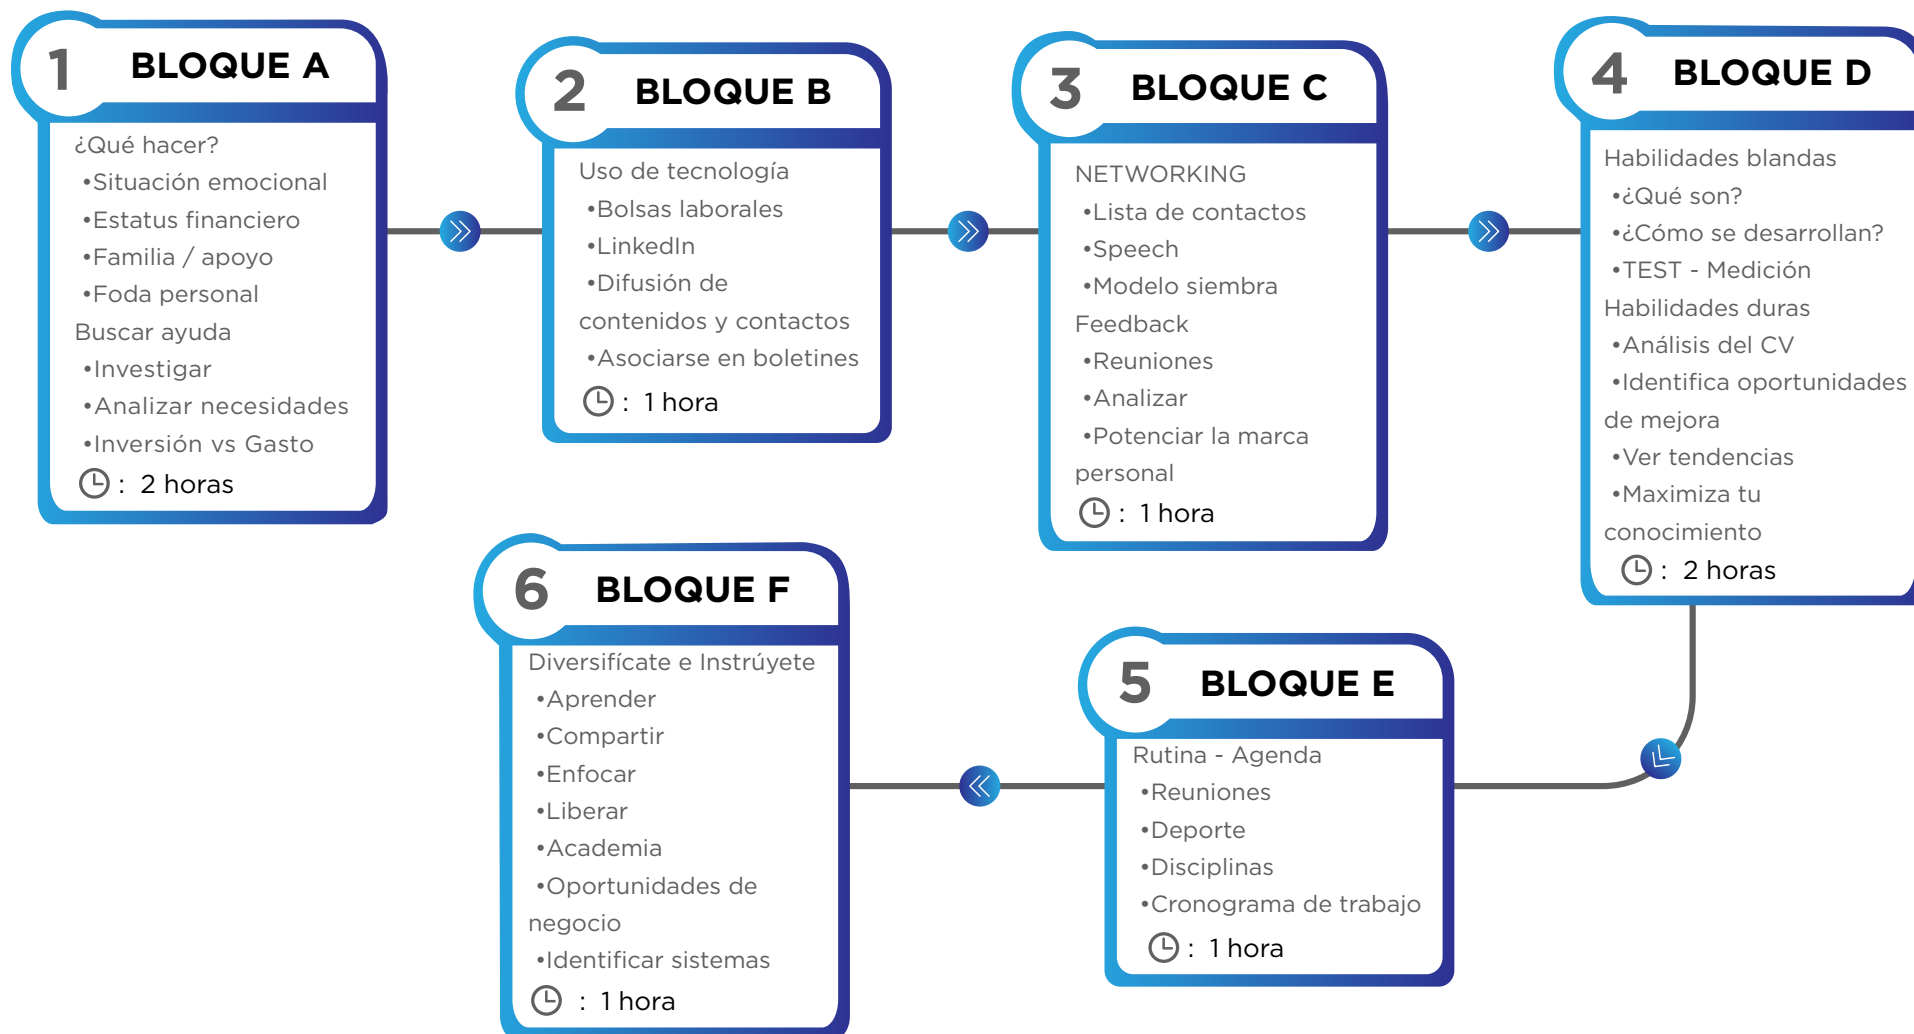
1 BLOQUE A

¿Qué hacer?
•Situación emocional
•Estatus financiero
•Familia / apoyo
•Foda personal
Buscar ayuda
•Investigar
•Analizar necesidades
•Inversión vs Gasto
: 2 horas

2 BLOQUE B

Uso de tecnología
•Bolsas laborales
•LinkedIn
•Difusión de contenidos y contactos
•Asociarse en boletines
: 1 hora

3 BLOQUE C

NETWORKING
•Lista de contactos
•Speech
•Modelo siembra
Feedback
•Reuniones
•Analizar
•Potenciar la marca personal
: 1 hora

4 BLOQUE D

Habilidades blandas
•¿Qué son?
•¿Cómo se desarrollan?
•TEST - Medición
Habilidades duras
•Análisis del CV
•Identifica oportunidades de mejora
•Ver tendencias
•Maximiza tu conocimiento
: 2 horas

6 BLOQUE F

Diversifícate e Instrúyete
•Aprender
•Compartir
•Enfocar
•Liberar
•Academia
•Oportunidades de negocio
•Identificar sistemas
: 1 hora

5 BLOQUE E

Rutina - Agenda
•Reuniones
•Deporte
•Disciplinas
•Cronograma de trabajo
: 1 hora